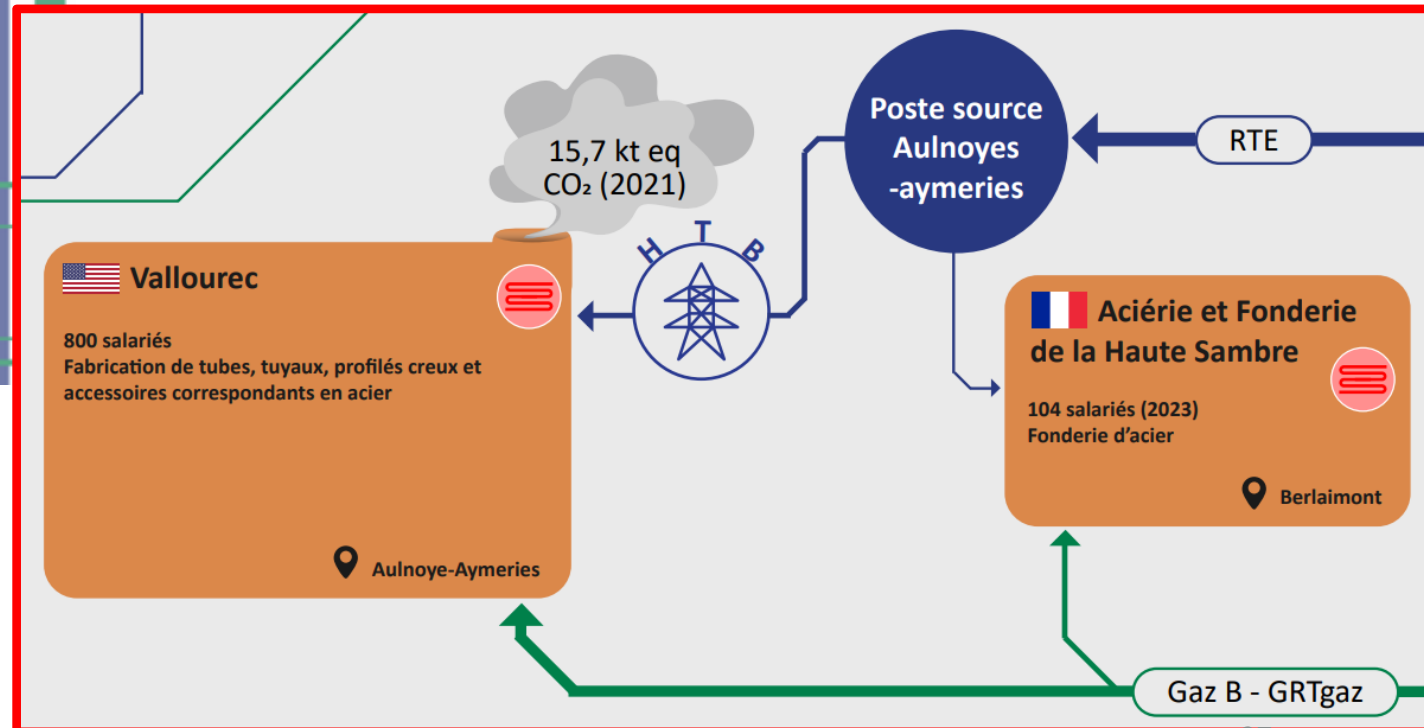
15,7 kt eq $CO_2$ (2021)

Poste source Aulnoyes -aymeries

RTE

H T B

Vallourec

800 salariés
Fabrication de tubes, tuyaux, profilés creux et accessoires correspondants en acier

Aulnoye-Aymeries

Aciérie et Fonderie de la Haute Sambre

104 salariés (2023)
Fonderie d'acier

Berlaimont

Gaz B - GRTgaz